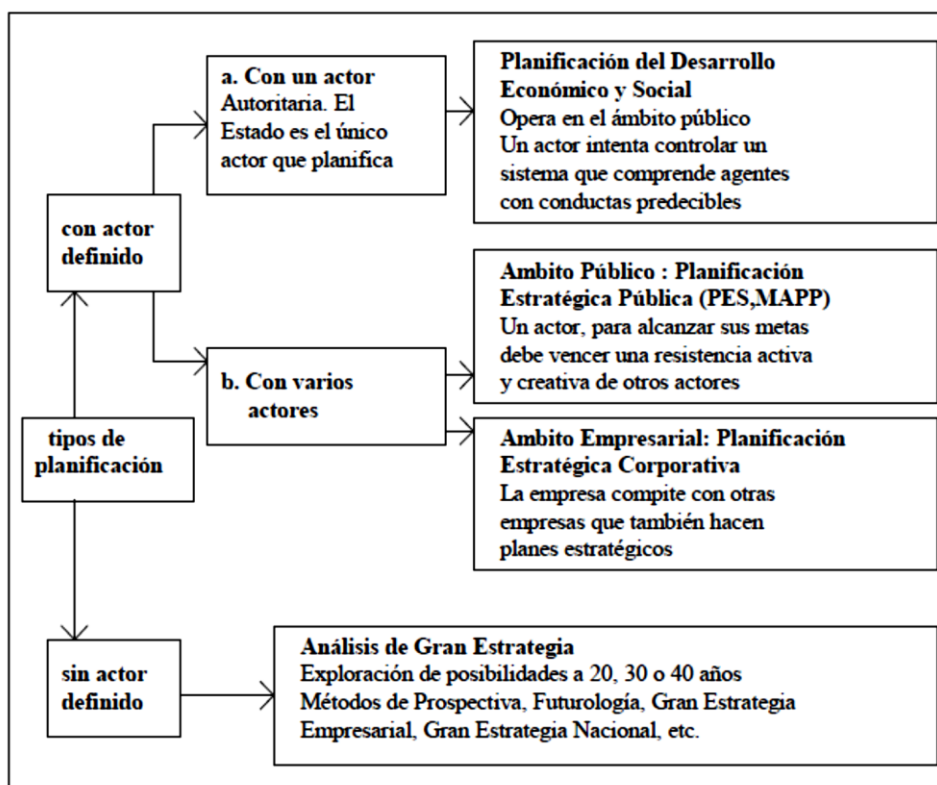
tipos de planificación

con actor definido

a. Con un actor
Autoritaria. El Estado es el único actor que planifica

Planificación del Desarrollo Económico y Social
Opera en el ámbito público
Un actor intenta controlar un sistema que comprende agentes con conductas predecibles

b. Con varios actores

Ambito Público : Planificación Estratégica Pública (PES,MAPP)
Un actor, para alcanzar sus metas debe vencer una resistencia activa y creativa de otros actores

Ambito Empresarial: Planificación Estratégica Corporativa
La empresa compite con otras empresas que también hacen planes estratégicos

sin actor definido

Análisis de Gran Estrategia
Exploración de posibilidades a 20, 30 o 40 años
Métodos de Prospectiva, Futurología, Gran Estrategia Empresarial, Gran Estrategia Nacional, etc.